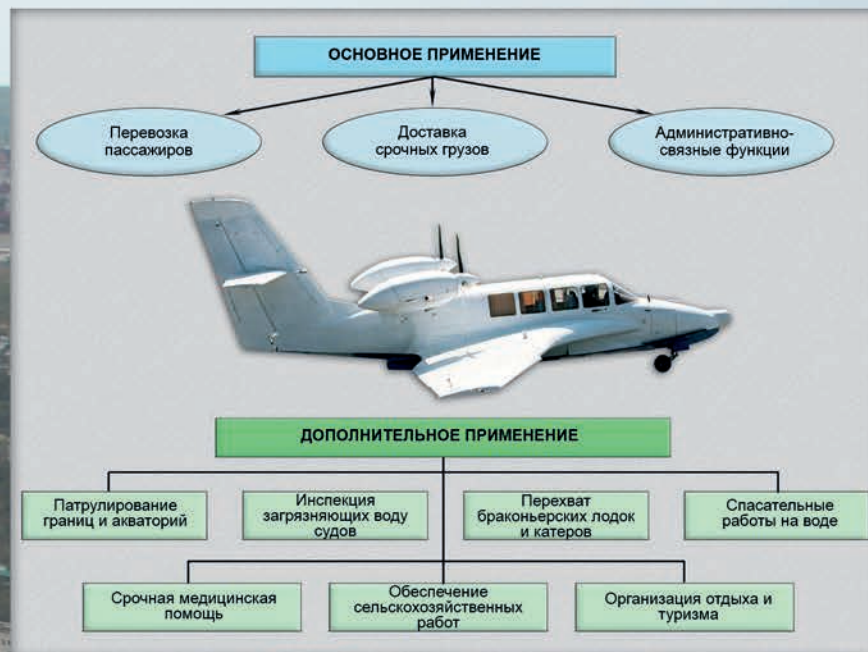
ОСНОВНОЕ ПРИМЕНЕНИЕ

Перевозка пассажиров

Доставка срочных грузов

Административно-связные функции

ДОПОЛНИТЕЛЬНОЕ ПРИМЕНЕНИЕ

Патрулирование границ и акваторий

Инспекция загрязняющих воду судов

Перехват браконьерских лодок и катеров

Спасательные работы на воде

Срочная медицинская помощь

Обеспечение сельскохозяйственных работ

Организация отдыха и туризма